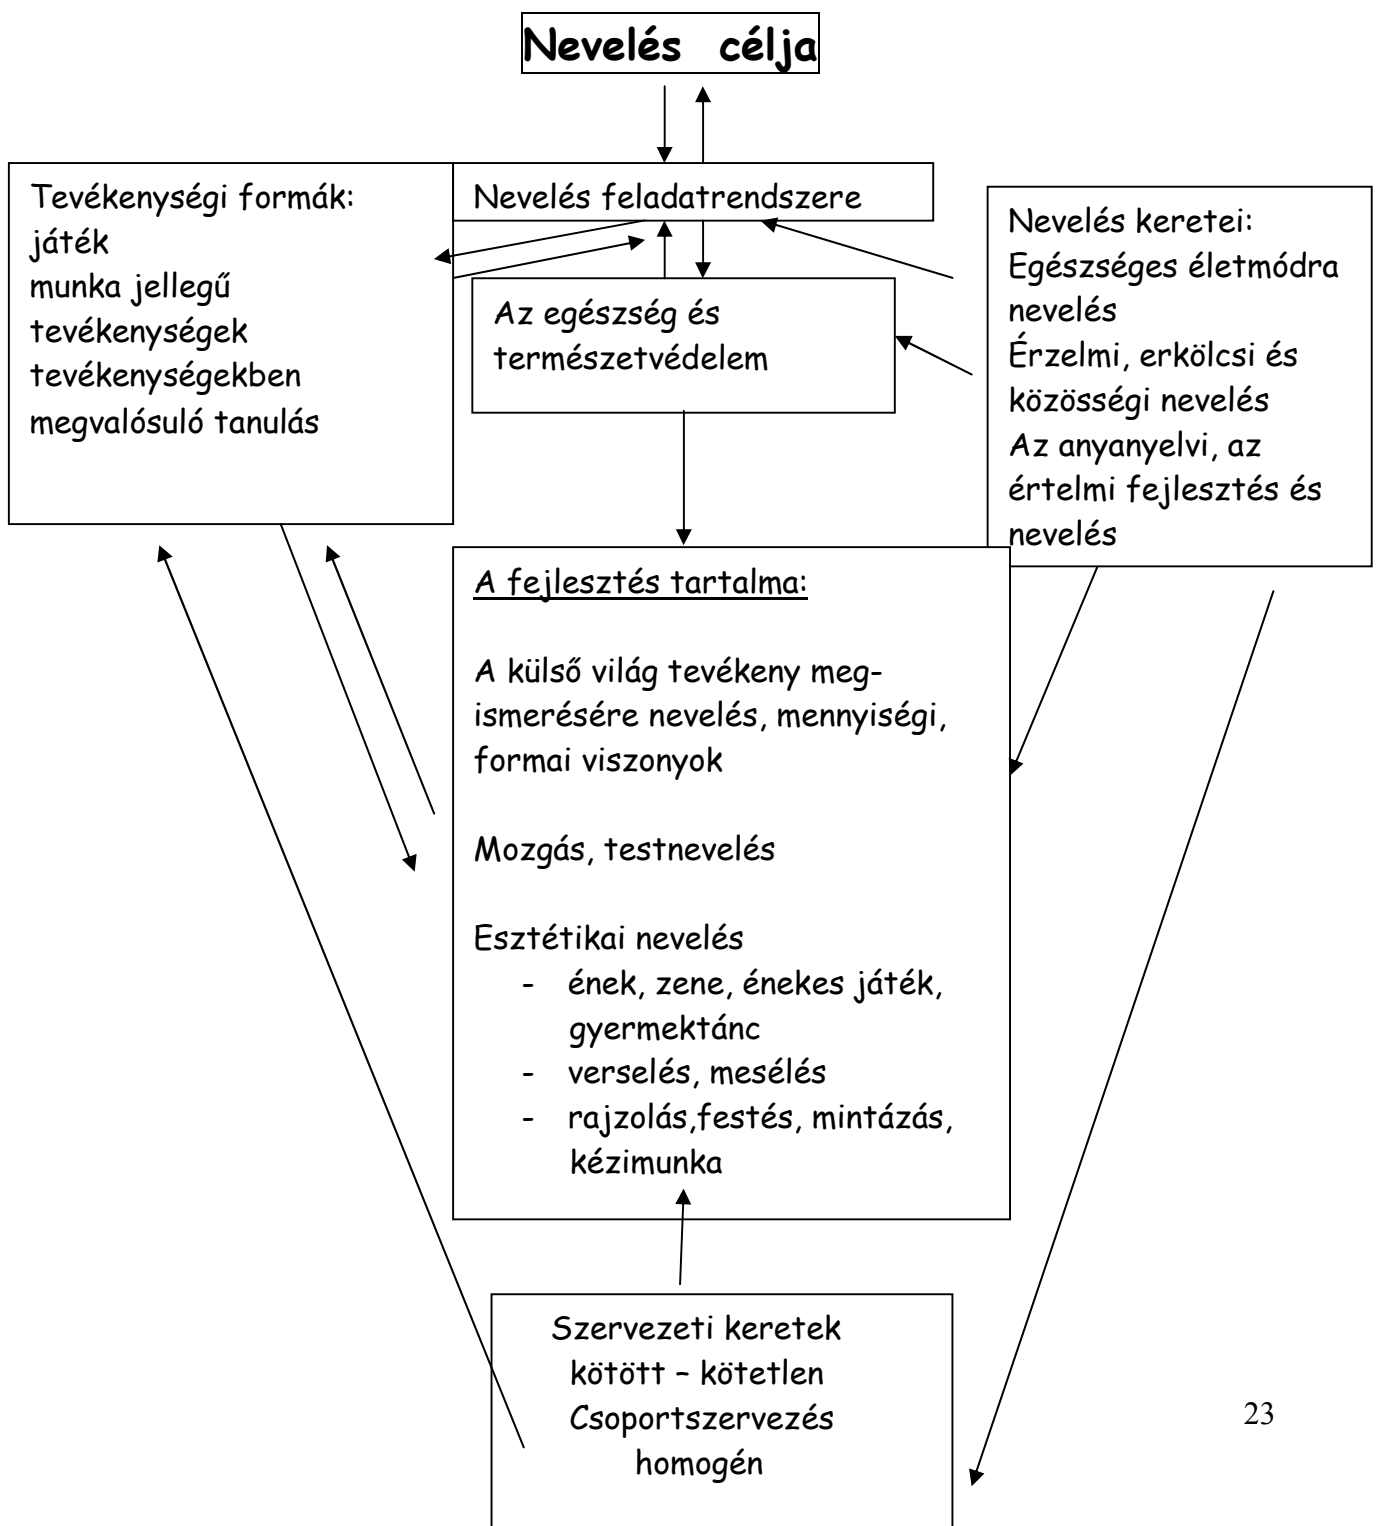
Nevelés célja

Tevékenységi formák:
játék
munka jellegű tevékenységek
tevékenységekben megvalósuló tanulás

Nevelés feladatrendszere

Az egészség és természetvédelem

Nevelés keretei:
Egészséges életmódra nevelés
Érzelmi, erkölcsi és közösségi nevelés
Az anyanyelvi, az értelmi fejlesztés és nevelés

A fejlesztés tartalma:

A külső világ tevékeny megismerésére nevelés, mennyiségi, formai viszonyok

Mozgás, testnevelés

Esztétikai nevelés
- ének, zene, énekes játék, gyermektánc
- verselés, mesélés
- rajzolás,festés, mintázás, kézimunka

Szervezeti keretek
kötött – kötetlen
Csoportszervezés
homogén

23